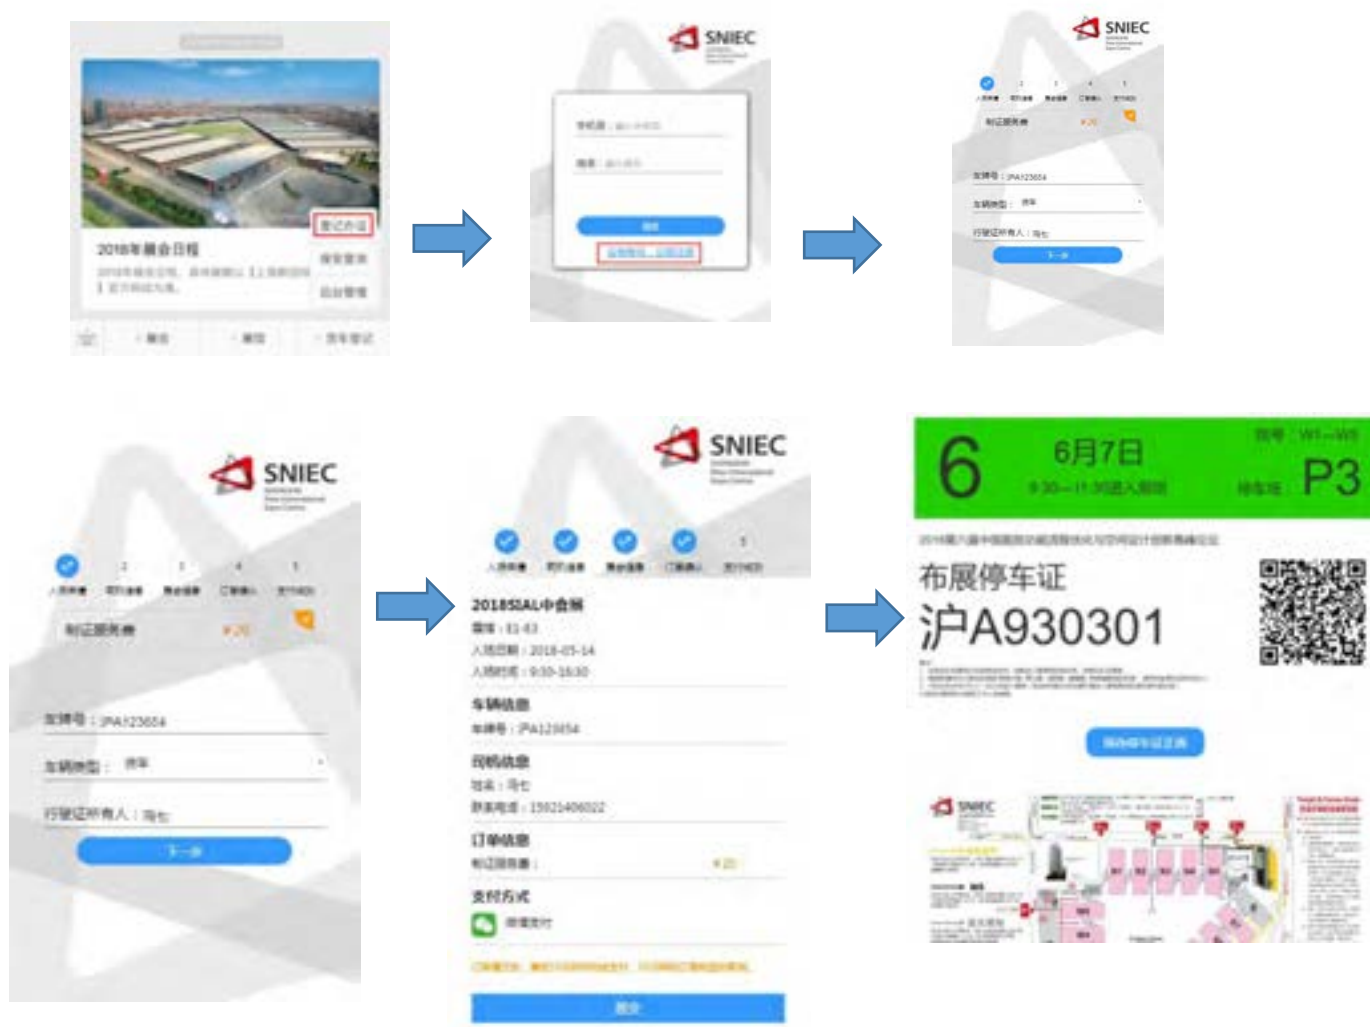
2018年展会日程

SNIEC

SNIEC

SNIEC

SNIEC

2018SIAL中食展
展馆：E1-E3
入场日期：2018-05-14
入场时间：9:30-16:30
车辆信息
车牌号：沪A123654
司机信息
姓名：马七
联系电话：15021406022
订单信息
制证服务费：
支付方式
微信支付

提交

6
6月7日
9:30—11:30进入展馆
P3
停车场：
布展停车证
沪A930301

保存停车证图片

SNIEC